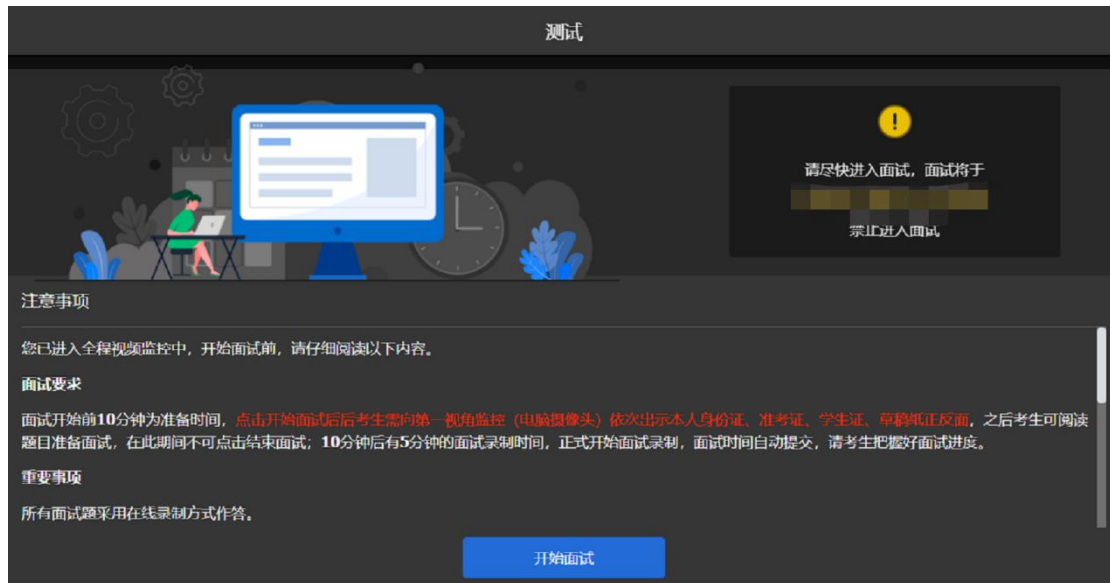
测试

请尽快进入面试，面试将于

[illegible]

禁止进入面试

注意事项

您已进入全程视频监控中，开始面试前，请仔细阅读以下内容。

面试要求

面试开始前10分钟为准备时间，点击开始面试后后考生需向第一视角监控（电脑摄像头）依次出示本人身份证、准考证、学生证、草稿纸正反面，之后考生可阅读题目准备面试，在此期间不可点击结束面试；10分钟后有5分钟的面试录制时间，正式开始面试录制，面试时间自动提交，请考生把握好面试进度。

重要事项

所有面试题采用在线录制方式作答。

开始面试